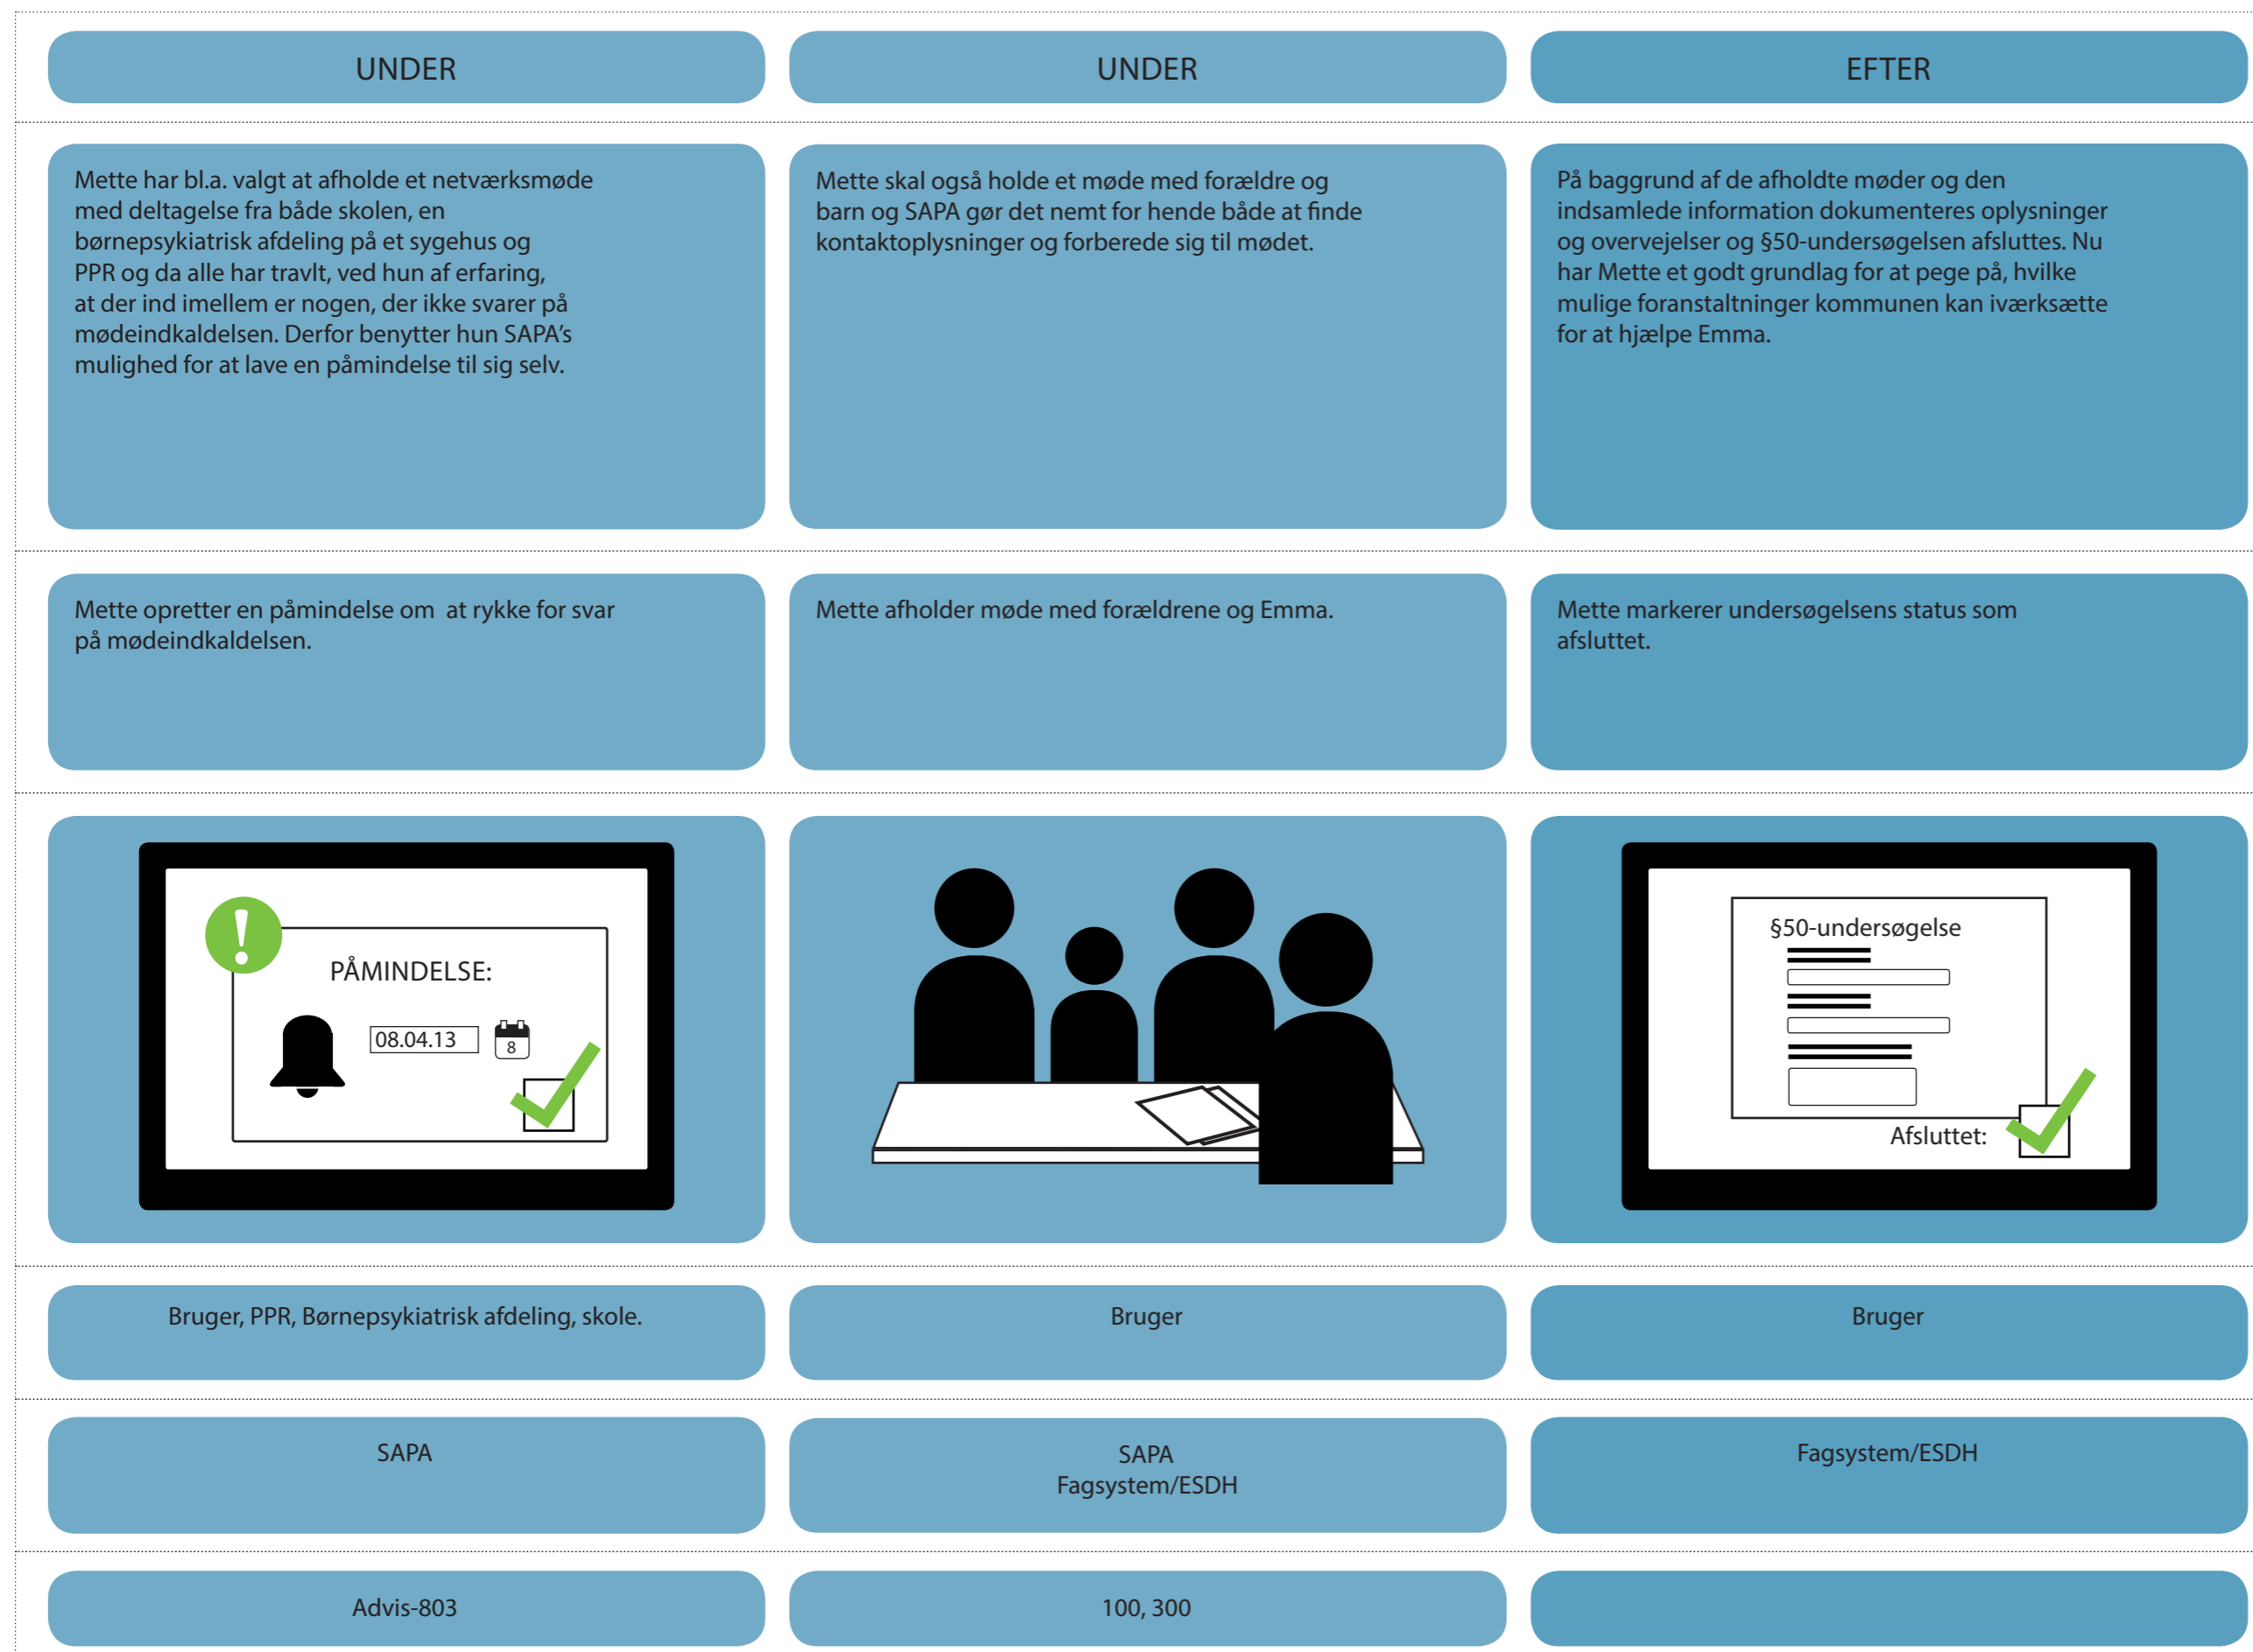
| UNDER | UNDER | EFTER |
|---|---|---|
| Mette har bl.a. valgt at afholde et netværksmøde med deltagelse fra både skolen, en børnepsykiatrisk afdeling på et sygehus og PPR og da alle har travlt, ved hun af erfaring, at der ind imellem er nogen, der ikke svarer på mødeindkaldelsen. Derfor benytter hun SAPA's mulighed for at lave en påmindelse til sig selv. | Mette skal også holde et møde med forældre og barn og SAPA gør det nemt for hende både at finde kontaktoplysninger og forberede sig til mødet. | På baggrund af de afholdte møder og den indsamlede information dokumenteres oplysninger og overvejelser og §50-undersøgelsen afsluttes. Nu har Mette et godt grundlag for at pege på, hvilke mulige foranstaltninger kommunen kan iværksætte for at hjælpe Emma. |
| Mette opretter en påmindelse om at rykke for svar på mødeindkaldelsen. | Mette afholder møde med forældrene og Emma. | Mette markerer undersøgelsens status som afsluttet. |
| PÅMINDELSE: 08.04.13 8 | | §50-undersøgelse Afsluttet: |
| Bruger, PPR, Børnepsykiatrisk afdeling, skole. | Bruger | Bruger |
| SAPA | SAPA Fagsystem/ESDH | Fagsystem/ESDH |
| Advis-803 | 100, 300 | |